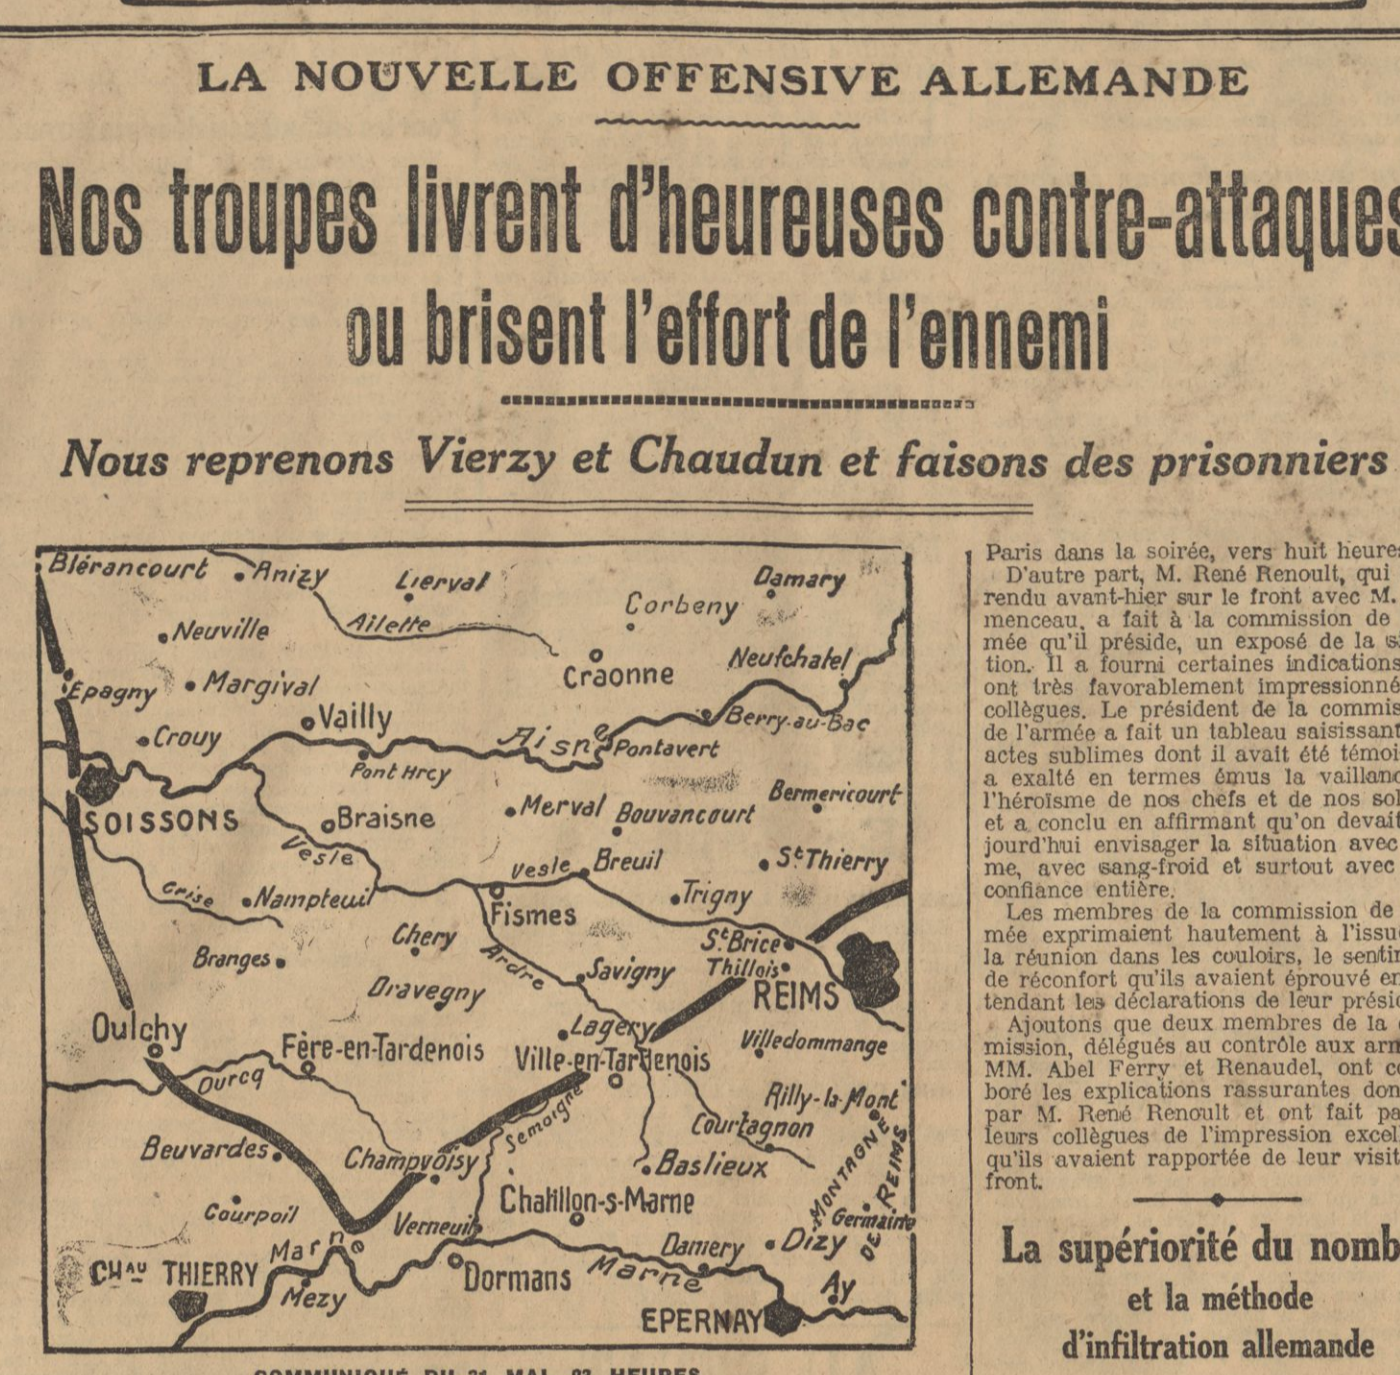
LA NOUVELLE OFFENSIVE ALLEMANDE

Nos troupes livrent d'heureuses contre-attaques

ou brisent l'effort de l'ennemi

Nous reprenons Vierzy et Chaudun et faisons des prisonniers

Blérancourt
Anizy
Lierval
Damary
Corbeny
Ailette
Neuville
Craonne
Neufchatel
Epagny
Margival
Vailly
Berry-au-Bac
Crouy
Aisne
Pontavert
Pont Arcy
Bermericourt
SOISSONS
Braisne
Merval
Bouvancourt
Vesle
Vesle
Breuil
St Thierry
Crise
Nampteuil
Fismes
Trigny
Chery
St Brice
Branges
Ardre
Savigny
Thillois
Dravegny
REIMS
Oulchy
Lagery
Villedommange
Fère-en-Tardenois
Ville-en-Tardenois
Ourcq
Semoigne
Rilly-la-Mont
Courtagnon
Beuvardes
Champvoisy
Baslieux
MONTAGNE DE REIMS
Chatillon-s-Marne
Courpoil
Verneuil
Germaine
Marne
Damery
Dizy
CHAU THIERRY
Dormans
Marne
Mezy
Ay
EPERNAY

COMMUNIQUÉ DU 31 MAI, 23 HEURES

Paris dans la soirée, vers huit heure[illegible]

D'autre part, M. René Renoult, qui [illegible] rendu avant-hier sur le front avec M. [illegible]menceau, a fait à la commission de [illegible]mée qu'il préside, un exposé de la s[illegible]tion. Il a fourni certaines indications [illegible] ont très favorablement impressionné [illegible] collègues. Le président de la commis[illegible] de l'armée a fait un tableau saisissant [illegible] actes sublimes dont il avait été témoi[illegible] a exalté en termes émus la vaillanc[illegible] l'héroïsme de nos chefs et de nos sol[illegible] et a conclu en affirmant qu'on devait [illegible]jourd'hui envisager la situation avec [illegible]me, avec sang-froid et surtout avec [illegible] confiance entière.

Les membres de la commission de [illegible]mée exprimaient hautement à l'issu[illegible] la réunion dans les couloirs, le sentim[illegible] de réconfort qu'ils avaient éprouvé en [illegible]tendant les déclarations de leur prési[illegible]

Ajoutons que deux membres de la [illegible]mission, délégués au contrôle aux arm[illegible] MM. Abel Ferry et Renaudel, ont co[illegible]boré les explications rassurantes don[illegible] par M. René Renoult et ont fait pa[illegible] leurs collègues de l'impression excel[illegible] qu'ils avaient rapportée de leur visit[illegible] front.

La supériorité du nomb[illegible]
et la méthode
d'infiltration allemande